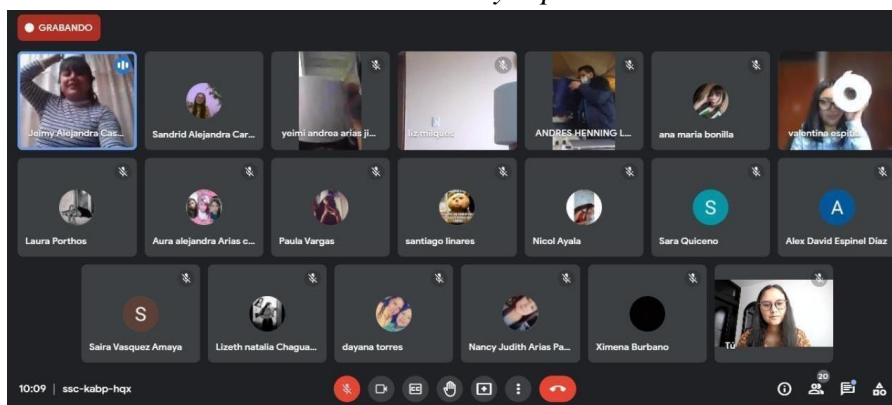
GRABANDO

Jeimy Alejandra Cas...
Sandrid Alejandra Car...
yeimi andrea arias ji...
liz miquelc
ANDRES HENNING L...
ana maria bonilla
valentina espit...

Laura Porthos
Aura alejandra Arias c...
Paula Vargas
santiago linares
Nicol Ayala
S
Sara Quiceno
A
Alex David Espinel Diaz

S
Saira Vasquez Amaya
Lizeth natalia Chagua...
dayana torres
Nancy Judith Arias Pa...
Ximena Burbano
Tú

10:09 | ssc-kabp-hqx
20